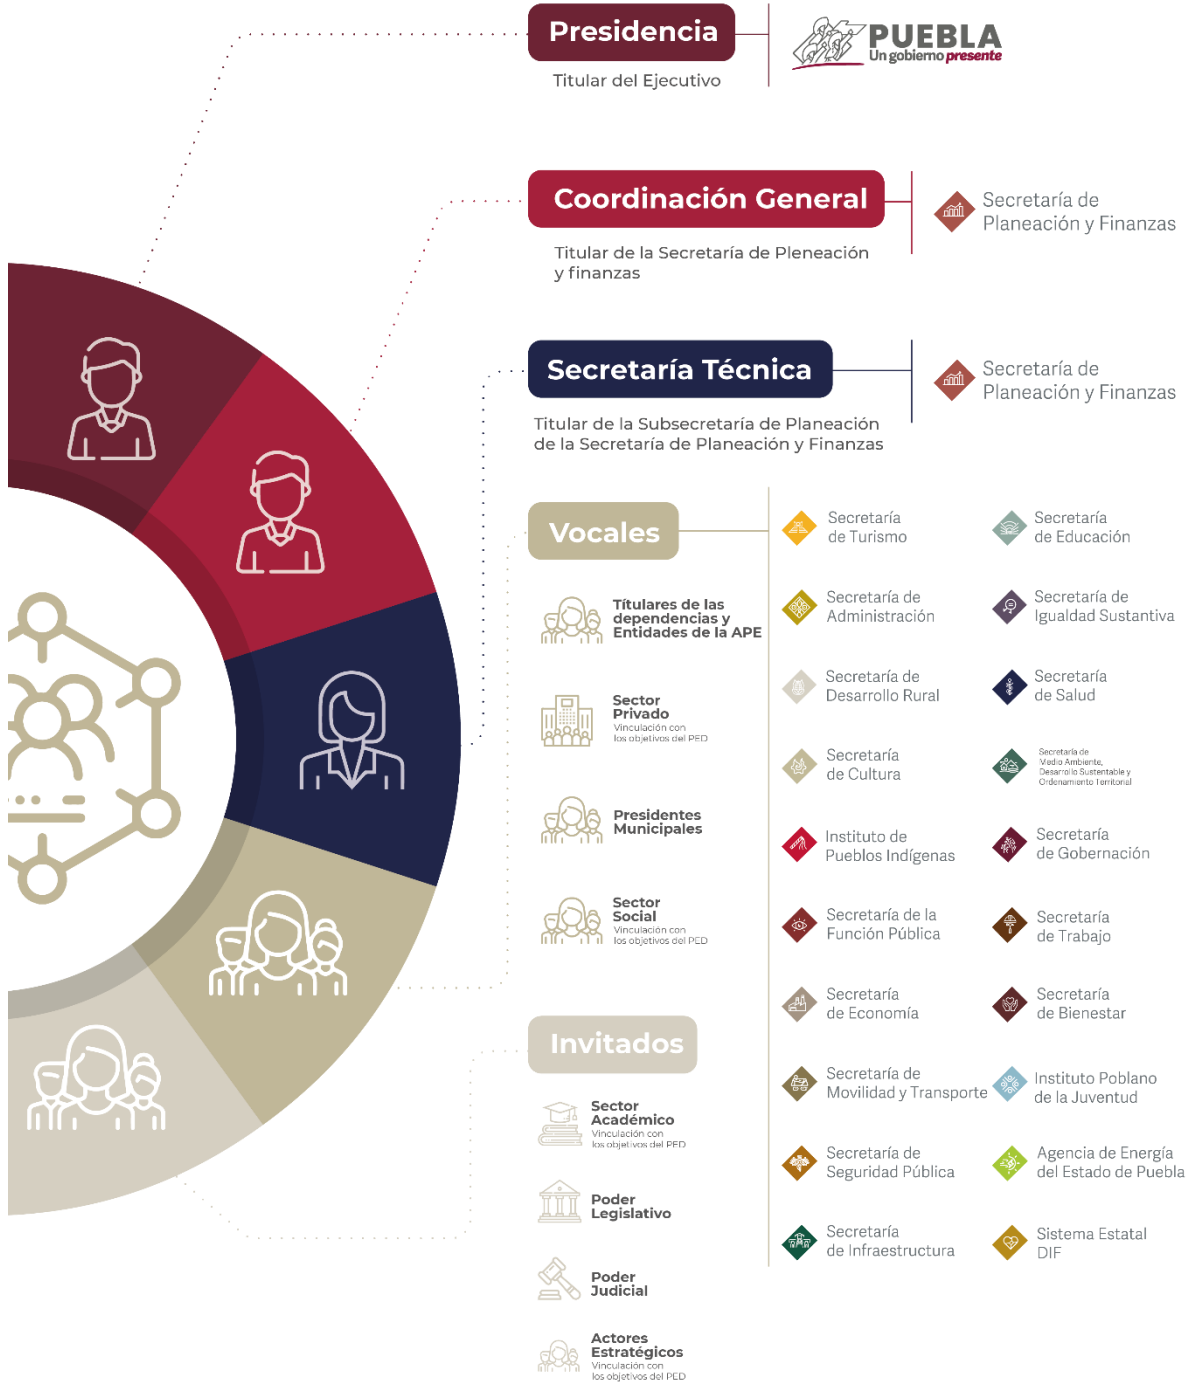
Presidencia

Titular del Ejecutivo

PUEBLA
Un gobierno presente

Coordinación General

Titular de la Secretaría de Pleneación y finanzas

Secretaría de Planeación y Finanzas

Secretaría Técnica

Titular de la Subsecretaría de Planeación de la Secretaría de Planeación y Finanzas

Secretaría de Planeación y Finanzas

Vocales

Titulares de las dependencias y Entidades de la APE

Sector Privado
Vinculación con los objetivos del PED

Presidentes Municipales

Sector Social
Vinculación con los objetivos del PED

Secretaría de Turismo

Secretaría de Educación

Secretaría de Administración

Secretaría de Igualdad Sustantiva

Secretaría de Desarrollo Rural

Secretaría de Salud

Secretaría de Cultura

Secretaría de Medio Ambiente, Desarrollo Sustentable y Ordenamiento Territorial

Instituto de Pueblos Indígenas

Secretaría de Gobernación

Secretaría de la Función Pública

Secretaría de Trabajo

Secretaría de Economía

Secretaría de Bienestar

Secretaría de Movilidad y Transporte

Instituto Poblano de la Juventud

Secretaría de Seguridad Pública

Agencia de Energía del Estado de Puebla

Secretaría de Infraestructura

Sistema Estatal DIF

Invitados

Sector Académico
Vinculación con los objetivos del PED

Poder Legislativo

Poder Judicial

Actores Estratégicos
Vinculación con los objetivos del PED